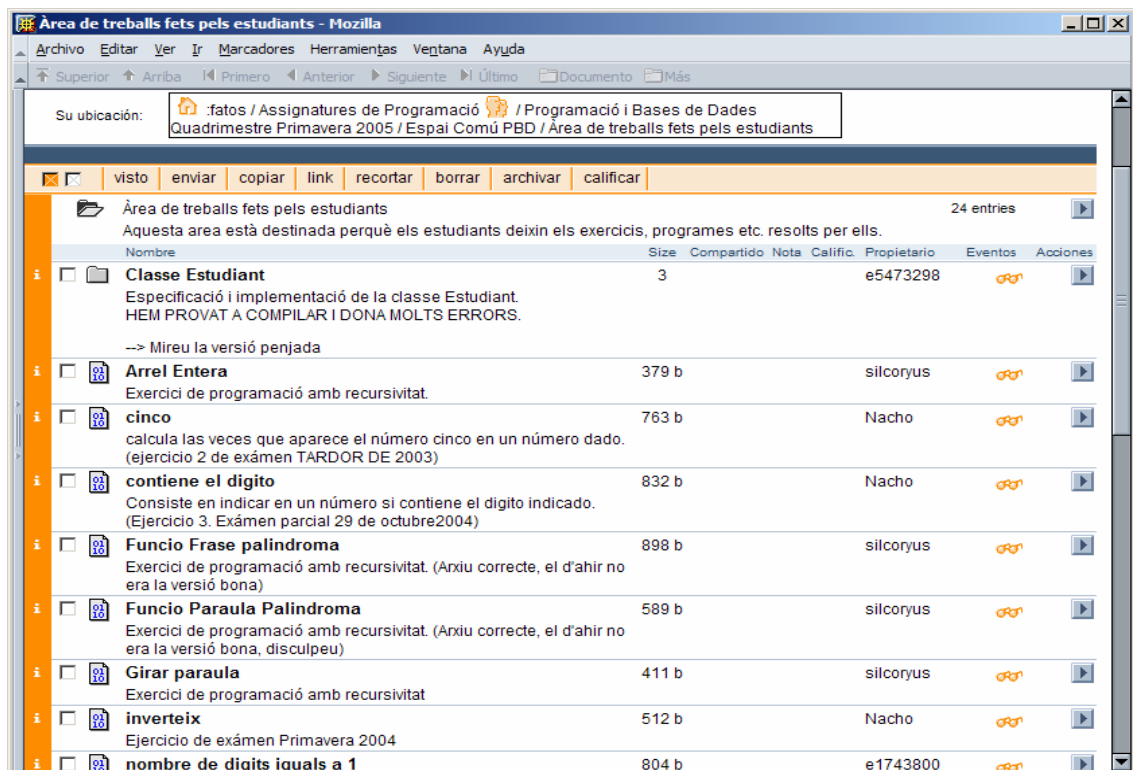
Àrea de treballs fets pels estudiants - Mozilla

Archivo Editar Ver Ir Marcadores Herramientas Ventana Ayuda

Superior Arriba Primero Anterior Siguiente Último Documento Más

Su ubicación: :fatos / Assignatures de Programació / Programació i Bases de Dades Quadrimestre Primavera 2005 / Espai Comú PBD / Àrea de treballs fets pels estudiants

visto | enviar | copiar | link | recortar | borrar | archivar | calificar

Àrea de treballs fets pels estudiants 24 entries
Aquesta area està destinada perquè els estudiants deixin els exercicis, programes etc. resolts per ells.

| Nombre | Size | Compartido | Nota | Calific. | Propietario | Eventos | Acciones |
|---|---|---|---|---|---|---|---|
| **Classe Estudiant** Especificació i implementació de la classe Estudiant. HEM PROVAT A COMPILAR I DONA MOLTS ERRORS. --> Mireu la versió penjada | 3 | | | | e5473298 | | |
| **Arrel Entera** Exercici de programació amb recursivitat. | 379 b | | | | silcoryus | | |
| **cinco** calcula las veces que aparece el número cinco en un número dado. (ejercicio 2 de exámen TARDOR DE 2003) | 763 b | | | | Nacho | | |
| **contiene el digito** Consiste en indicar en un número si contiene el digito indicado. (Ejercicio 3. Exámen parcial 29 de octubre2004) | 832 b | | | | Nacho | | |
| **Funcio Frase palindroma** Exercici de programació amb recursivitat. (Arxiu correcte, el d'ahir no era la versió bona) | 898 b | | | | silcoryus | | |
| **Funcio Paraula Palindroma** Exercici de programació amb recursivitat. (Arxiu correcte, el d'ahir no era la versió bona, disculpeu) | 589 b | | | | silcoryus | | |
| **Girar paraula** Exercici de programació amb recursivitat | 411 b | | | | silcoryus | | |
| **inverteix** Ejercicio de exámen Primavera 2004 | 512 b | | | | Nacho | | |
| **nombre de digits iguals a 1** | 804 b | | | | e1743800 | | |